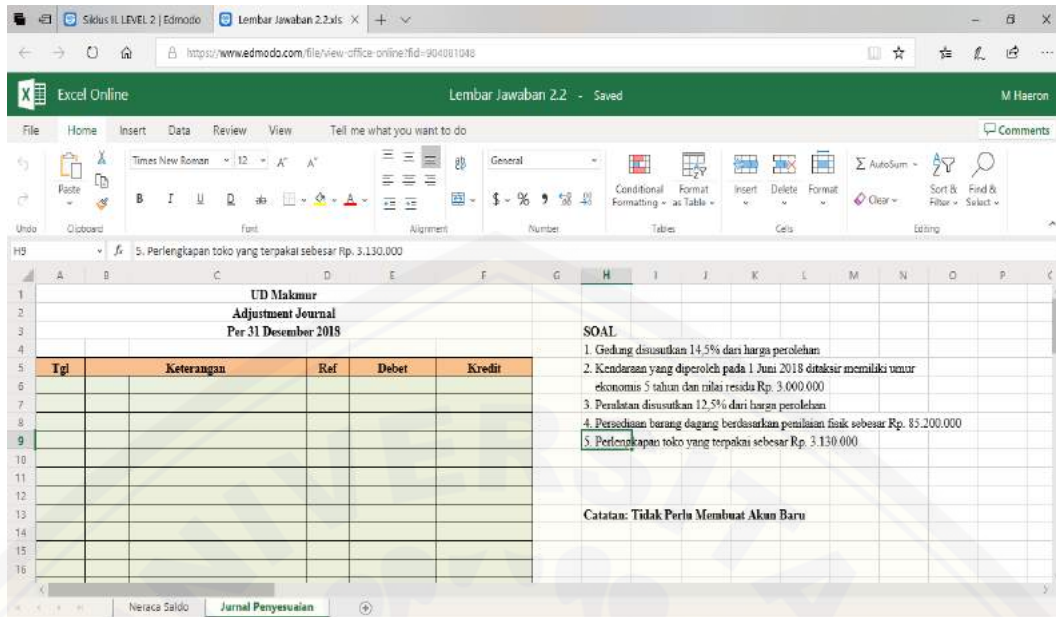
Siklus II LEVEL 2 | Edmodo
Lembar Jawaban 2.2.xls
https://www.edmodo.com/file/view-office-online?fid=904081048

Excel Online
Lembar Jawaban 2.2 - Saved
M Haeron

File Home Insert Data Review View Tell me what you want to do
Comments

Paste
Times New Roman 12
B I U D
General
$ % 9
Conditional Formatting
Format as Table
Insert Delete Format
AutoSum
Clear
Sort & Filter
Find & Select
Undo Clipboard Font Alignment Number Tables Cells Editing

H9 $f_x$ 5. Perlengkapan toko yang terpakai sebesar Rp. 3.130.000

UD Makmur
Adjustment Journal
Per 31 Desember 2018

| Tgl | Keterangan | Ref | Debet | Kredit |
|---|---|---|---|---|
| | | | | |

SOAL
1. Gedung disusutkan 14,5% dari harga perolehan
2. Kendaraan yang diperoleh pada 1 Juni 2018 ditaksir memiliki umur ekonomis 5 tahun dan nilai residu Rp. 3.000.000
3. Peralatan disusutkan 12,5% dari harga perolehan
4. Persediaan barang dagang berdasarkan penilaian fisik sebesar Rp. 85.200.000
5. Perlengkapan toko yang terpakai sebesar Rp. 3.130.000

Catatan: Tidak Perlu Membuat Akun Baru

Neraca Saldo
Jurnal Penyesuaian